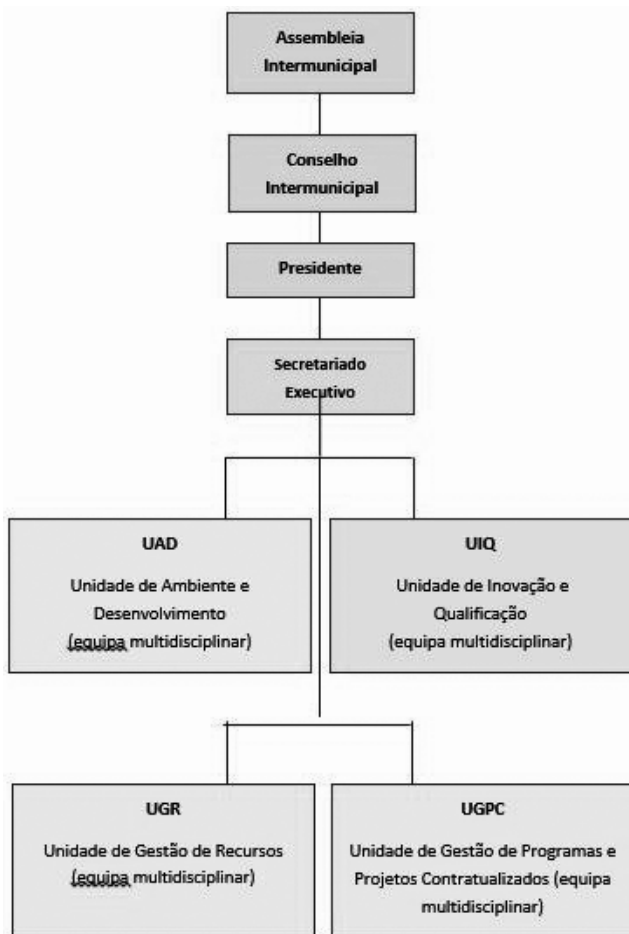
Assembleia Intermunicipal

Conselho Intermunicipal

Presidente

Secretariado Executivo

UAD

Unidade de Ambiente e Desenvolvimento (equipa multidisciplinar)

UIQ

Unidade de Inovação e Qualificação (equipa multidisciplinar)

UGR

Unidade de Gestão de Recursos (equipa multidisciplinar)

UGPC

Unidade de Gestão de Programas e Projetos Contratualizados (equipa multidisciplinar)